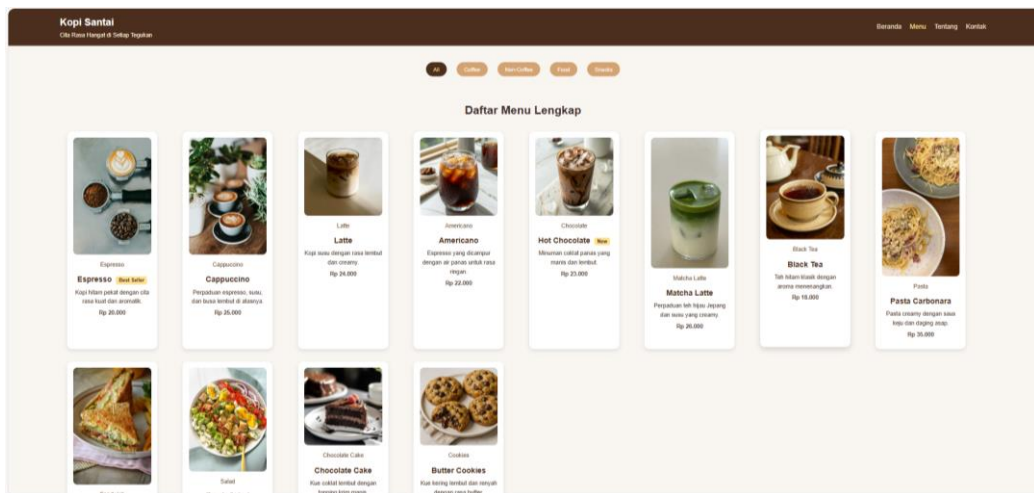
Kopi Santai
Cita Rasa Hangat di Setiap Tegukan

Beranda Menu Tentang Kontak

All Coffee Non-Coffee Food Snacks

Daftar Menu Lengkap

Espresso
Espresso Best Seller
Kopi hitam pekat dengan cita rasa kuat dan aromatik.
Rp 20.000

Cappuccino
Cappuccino
Perpaduan espresso, susu, dan busa lembut di atasnya.
Rp 25.000

Latte
Latte
Kopi susu dengan rasa lembut dan creamy.
Rp 24.000

Americano
Americano
Espresso yang dicampur dengan air panas untuk rasa ringan.
Rp 22.000

Chocolate
Hot Chocolate New
Minuman cokelat panas yang manis dan lembut.
Rp 23.000

Matcha Latte
Matcha Latte
Perpaduan teh hijau Jepang dan susu yang creamy.
Rp 26.000

Black Tea
Black Tea
Teh hitam klasik dengan aroma menenangkan.
Rp 18.000

Pasta
Pasta Carbonara
Pasta creamy dengan saus keju dan daging asap.
Rp 35.000

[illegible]

Salad
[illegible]

Chocolate Cake
Chocolate Cake
Kue coklat lembut dengan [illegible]

Cookies
Butter Cookies
Kue kering lembut dan renyah dengan rasa butter.